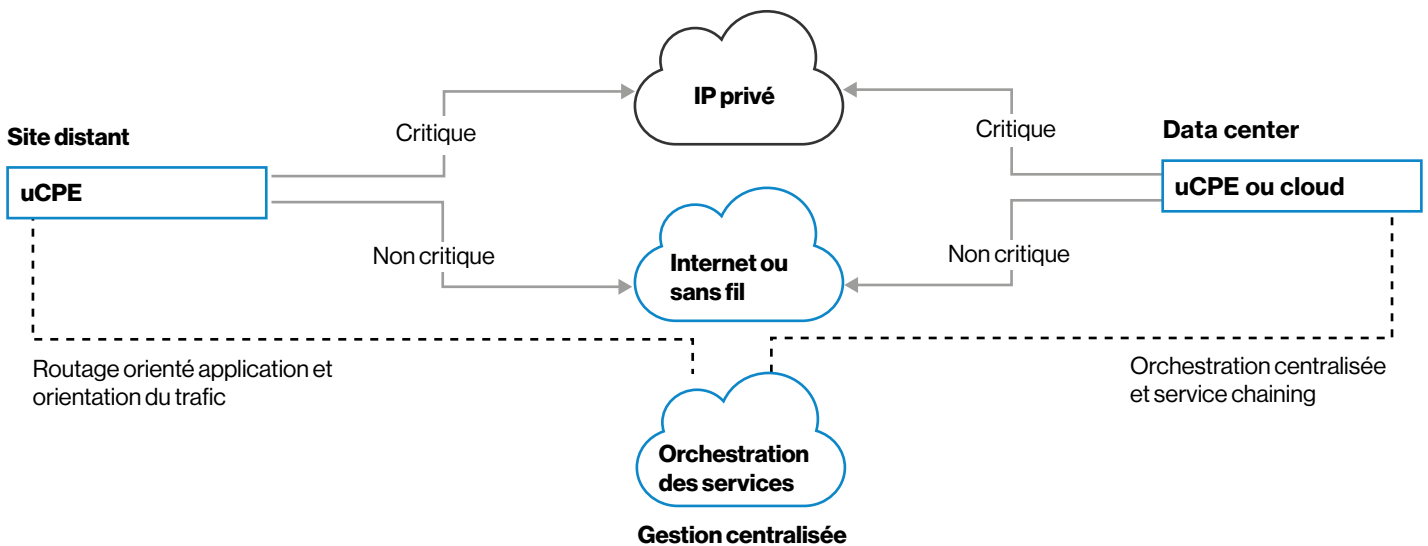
IP privé

Site distant

uCPE

Critique

Non critique

Internet ou sans fil

Critique

Data center

uCPE ou cloud

Non critique

Routage orienté application et orientation du trafic

Orchestration centralisée et service chaining

Orchestration des services

Gestion centralisée